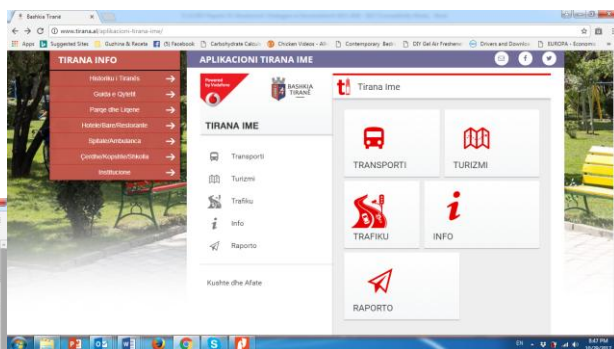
Bashkia Tiranë ×

www.tirana.al/aplikacioni-tirana-ime/

Apps Suggested Sites Gushine & Recete (5) Facebook Carbohydrate Calcul Chicken Videos - All Contemporary Bed DIY Gel Air Freshene Drivers and Downloa EUROPA - Economic

TIRANA INFO

Historiku i Tiranës

Guida e Qytetit

Parqe dhe Lregene

Hotele/Bare/Restorante

Spitale/Ambulanca

Çerdhe/Kopshte/Shkolla

Institucione

APLIKACIONI TIRANA IME

Powered by Vodafone

BASHKIA TIRANË

TIRANA IME

Transporti

Turizmi

Trafiku

Info

Raporto

Kushte dhe Afate

Tirana Ime

TRANSPORTI

TURIZMI

TRAFIKU

INFO

RAPORTO

EN

8:47 PM